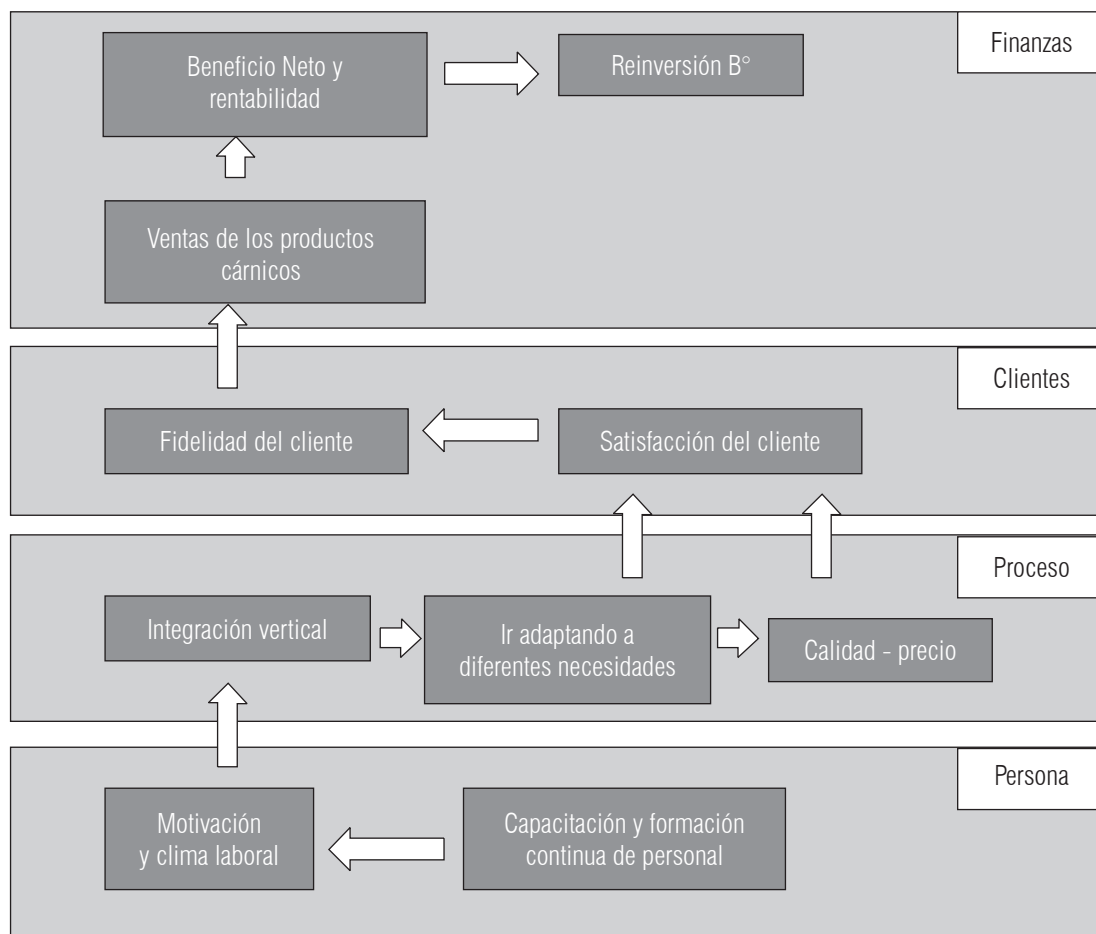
Finanzas

Beneficio Neto y rentabilidad

Reinversión B°

Ventas de los productos cárnicos

Clientes

Fidelidad del cliente

Satisfacción del cliente

Proceso

Integración vertical

Ir adaptando a diferentes necesidades

Calidad - precio

Persona

Motivación y clima laboral

Capacitación y formación continua de personal